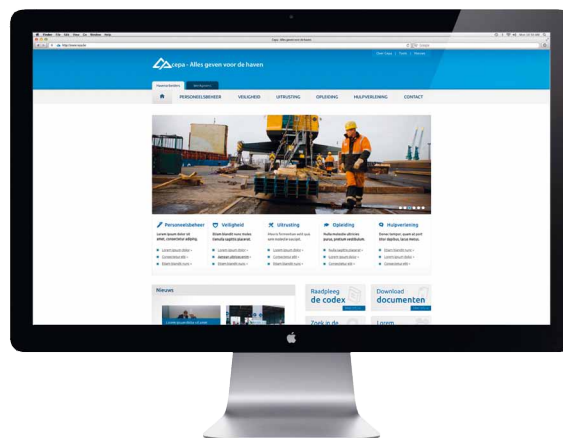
cepa - Alles geven voor de haven

PERSONEELSBEHEER

VEILIGHEID

UITRUSTING

OPLEIDING

HULPVERLENING

CONTACT

Personeelsbeheer

Veiligheid

Uitrusting

Opleiding

Hulpverlening

Nieuws

Raadpleeg de codex

Download documenten

Zoek in de

Lorem